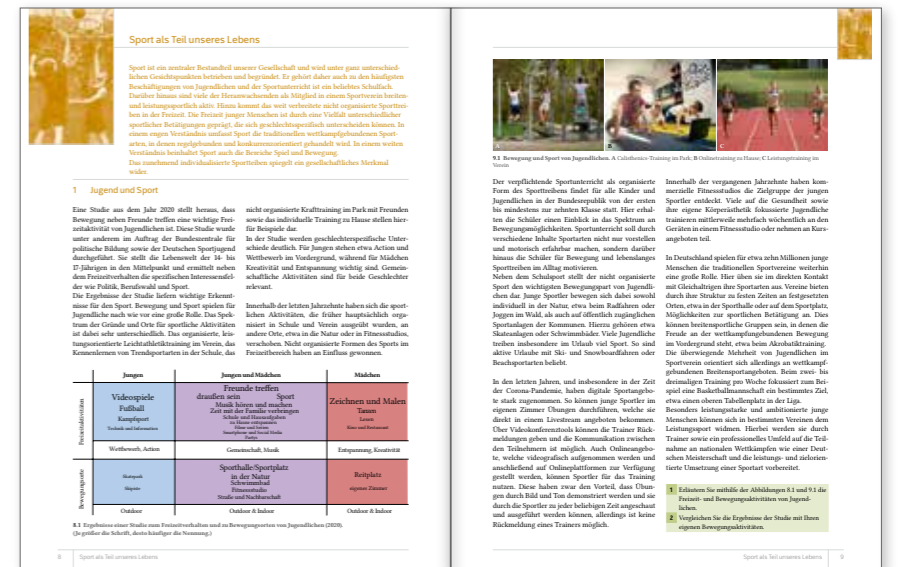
Sport als Teil unseres Lebens

Sport ist ein zentraler Bestandteil unserer Gesellschaft und wird unter ganz unterschiedlichen Gesichtspunkten betrieben und begründet. Er gehört daher auch zu den häufigsten Beschäftigungen von Jugendlichen und der Sportunterricht ist ein beliebtes Schulfach. Darüber hinaus sind viele der Heranwachsenden als Mitglied in einem Sportverein breiten- und leistungssportlich aktiv. Hinzu kommt das weit verbreitete nicht organisierte Sporttreiben in der Freizeit. Die Freizeit junger Menschen ist durch eine Vielfalt unterschiedlicher sportlicher Betätigungen geprägt, die sich geschlechtsspezifisch unterscheiden können. In einem engen Verständnis umfasst Sport die traditionellen wettkampfgebundenen Sportarten, in denen regelgebunden und konkurrenzorientiert gehandelt wird. In einem weiten Verständnis beinhaltet Sport auch die Bereiche Spiel und Bewegung.
Das zunehmend individualisierte Sporttreiben spiegelt ein gesellschaftliches Merkmal wider.

1 Jugend und Sport

Eine Studie aus dem Jahr 2020 stellt heraus, dass Bewegung neben Freunde treffen eine wichtige Freizeitaktivität von Jugendlichen ist. Diese Studie wurde unter anderem im Auftrag der Bundeszentrale für politische Bildung sowie der Deutschen Sportjugend durchgeführt. Sie stellt die Lebenswelt der 14- bis 17-Jährigen in den Mittelpunkt und ermittelt neben dem Freizeitverhalten die spezifischen Interessensfelder wie Politik, Berufswahl und Sport.
Die Ergebnisse der Studie liefern wichtige Erkenntnisse für den Sport. Bewegung und Sport spielen für Jugendliche nach wie vor eine große Rolle. Das Spektrum der Gründe und Orte für sportliche Aktivitäten ist dabei sehr unterschiedlich. Das organisierte, leistungsorientierte Leichtathletiktraining im Verein, das Kennenlernen von Trendsportarten in der Schule, das nicht organisierte Krafttraining im Park mit Freunden sowie das individuelle Training zu Hause stellen hierfür Beispiele dar.
In der Studie werden geschlechterspezifische Unterschiede deutlich. Für Jungen stehen etwa Action und Wettbewerb im Vordergrund, während für Mädchen Kreativität und Entspannung wichtig sind. Gemeinschaftliche Aktivitäten sind für beide Geschlechter relevant.

Innerhalb der letzten Jahrzehnte haben sich die sportlichen Aktivitäten, die früher hauptsächlich organisiert in Schule und Verein ausgeübt wurden, an andere Orte, etwa in die Natur oder in Fitnessstudios, verschoben. Nicht organisierte Formen des Sports im Freizeitbereich haben an Einfluss gewonnen.

| | Jungen | Jungen und Mädchen | Mädchen |
|---|---|---|---|
| Freizeitaktivitäten | Videospiele Fußball Kampfsport Technik und Informatiken | Freunde treffen draußen sein Sport Musik hören und machen Zeit mit der Familie verbringen Schule und Hausaufgaben zu Hause entspannen Filme und Serien Smartphone und Social Media Partys | Zeichnen und Malen Tanzen Lesen Kino und Restaurant |
| | Wettbewerb, Action | Gemeinschaft, Musik | Entspannung, Kreativität |
| Bewegungsorte | Skatepark Skipiste | Sporthalle/Sportplatz in der Natur Schwimmbad Fitnessstudio Straße und Nachbarschaft | Reitplatz eigenes Zimmer |
| | Outdoor | Outdoor & Indoor | Outdoor & Indoor |

8.1 Ergebnisse einer Studie zum Freizeitverhalten und zu Bewegungsorten von Jugendlichen (2020). (Je größer die Schrift, desto häufiger die Nennung.)

8 Sport als Teil unseres Lebens

A B C

9.1 Bewegung und Sport von Jugendlichen. A Calisthenics-Training im Park; B Onlinetraining zu Hause; C Leistungstraining im Verein

Der verpflichtende Sportunterricht als organisierte Form des Sporttreibens findet für alle Kinder und Jugendlichen in der Bundesrepublik von der ersten bis mindestens zur zehnten Klasse statt. Hier erhalten die Schüler einen Einblick in das Spektrum an Bewegungsmöglichkeiten. Sportunterricht soll durch verschiedene Inhalte Sportarten nicht nur vorstellen und motorisch erfahrbar machen, sondern darüber hinaus die Schüler für Bewegung und lebenslanges Sporttreiben im Alltag motivieren.
Neben dem Schulsport stellt der nicht organisierte Sport den wichtigsten Bewegungspart von Jugendlichen dar. Junge Sportler bewegen sich dabei sowohl individuell in der Natur, etwa beim Radfahren oder Joggen im Wald, als auch auf öffentlich zugänglichen Sportanlagen der Kommunen. Hierzu gehören etwa Skateanlagen oder Schwimmbäder. Viele Jugendliche treiben insbesondere im Urlaub viel Sport. So sind aktive Urlaube mit Ski- und Snowboardfahren oder Beachsportarten beliebt.

In den letzten Jahren, und insbesondere in der Zeit der Corona-Pandemie, haben digitale Sportangebote stark zugenommen. So können junge Sportler im eigenen Zimmer Übungen durchführen, welche sie direkt in einem Livestream angeboten bekommen. Über Videokonferenztools können die Trainer Rückmeldungen geben und die Kommunikation zwischen den Teilnehmern ist möglich. Auch Onlineangebote, welche videografisch aufgenommen werden und anschließend auf Onlineplattformen zur Verfügung gestellt werden, können Sportler für das Training nutzen. Diese haben zwar den Vorteil, dass Übungen durch Bild und Ton demonstriert werden und sie durch die Sportler zu jeder beliebigen Zeit angeschaut und ausgeführt werden können, allerdings ist keine Rückmeldung eines Trainers möglich.

Innerhalb der vergangenen Jahrzehnte haben kommerzielle Fitnessstudios die Zielgruppe der jungen Sportler entdeckt. Viele auf die Gesundheit sowie ihre eigene Körperästhetik fokussierte Jugendliche trainieren mittlerweile mehrfach wöchentlich an den Geräten in einem Fitnessstudio oder nehmen an Kursangeboten teil.

In Deutschland spielen für etwa zehn Millionen junge Menschen die traditionellen Sportvereine weiterhin eine große Rolle. Hier üben sie im direkten Kontakt mit Gleichaltrigen ihre Sportarten aus. Vereine bieten durch ihre Struktur zu festen Zeiten an festgesetzten Orten, etwa in der Sporthalle oder auf dem Sportplatz, Möglichkeiten zur sportlichen Betätigung an. Dies können breitensportliche Gruppen sein, in denen die Freude an der wettkampfungebundenen Bewegung im Vordergrund steht, etwa beim Akrobatiktraining. Die überwiegende Mehrheit von Jugendlichen im Sportverein orientiert sich allerdings an wettkampfgebundenen Breitensportangeboten. Beim zwei- bis dreimaligen Training pro Woche fokussiert zum Beispiel eine Basketballmannschaft ein bestimmtes Ziel, etwa einen oberen Tabellenplatz in der Liga.
Besonders leistungsstarke und ambitionierte junge Menschen können sich in bestimmten Vereinen dem Leistungssport widmen. Hierbei werden sie durch Trainer sowie ein professionelles Umfeld auf die Teilnahme an nationalen Wettkämpfen wie einer Deutschen Meisterschaft und die leistungs- und zielorientierte Umsetzung einer Sportart vorbereitet.

1 Erläutern Sie mithilfe der Abbildungen 8.1 und 9.1 die Freizeit- und Bewegungsaktivitäten von Jugendlichen.
2 Vergleichen Sie die Ergebnisse der Studie mit Ihren eigenen Bewegungsaktivitäten.

Sport als Teil unseres Lebens 9